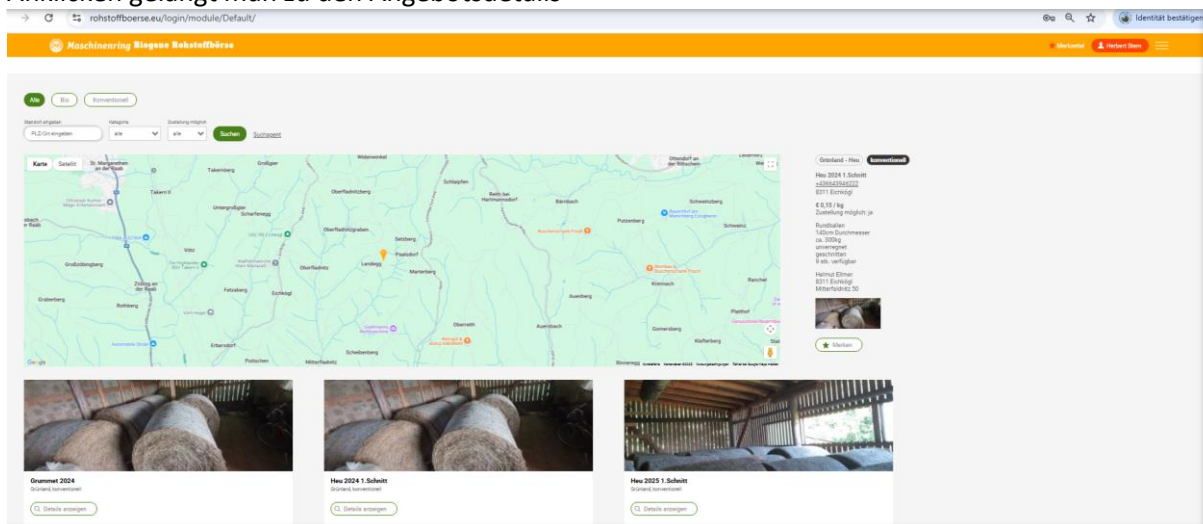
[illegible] gelangt man zu den Angebotsdetails

rohstoffboerse.eu/login/module/Default/

Identität bestätigen

Maschinenring Biogene Rohstoffbörse

Merkliste Herbert Stern

Alle Bio Konventionell

Standort eingeben PLZ/Ort eingeben Kategorie alle Zustellung möglich alle Suchen Suchagent

Karte Satellit

St. Margarethen an der Raab Takernberg Großgger Widenwinkel Ottendorf an der Rittschein Takern II Oberfladnitzberg Schlopfen Reith bei Hartmannsdorf Unterrgroßau Scharfenegg Bernbach Schweinzberg Oberfladnitzgraben Putzenberg Schweinz Vötz Setzberg Großsulzberg Landegg Pirstdorf Oberfladnitz Mortenberg Fetzaberg Eichkögl Zoding an der Raab Rohrberg Ranchet Kleinach Auenberg Graberberg Oberneth Auersbach Gamersberg Plathof Klafterberg Erbersdorf Schiebenberg Pöttchen Mitterfladnitz Google

Grünland - Heu konventionell

Heu 2024 1.Schnitt
+436643946222
8311 Eichkögl

€ 0,15 / kg
Zustellung möglich: ja

Rundballen
140cm Durchmesser
ca. 300kg
unverregnet
geschnitten
9 stk. verfügbar

Helmut Ellmer
8311 Eichkögl
Mitterfladnitz 50

Merken

Grummet 2024
Grünland, konventionell
Details anzeigen

Heu 2024 1.Schnitt
Grünland, konventionell
Details anzeigen

Heu 2025 1.Schnitt
Grünland, konventionell
Details anzeigen